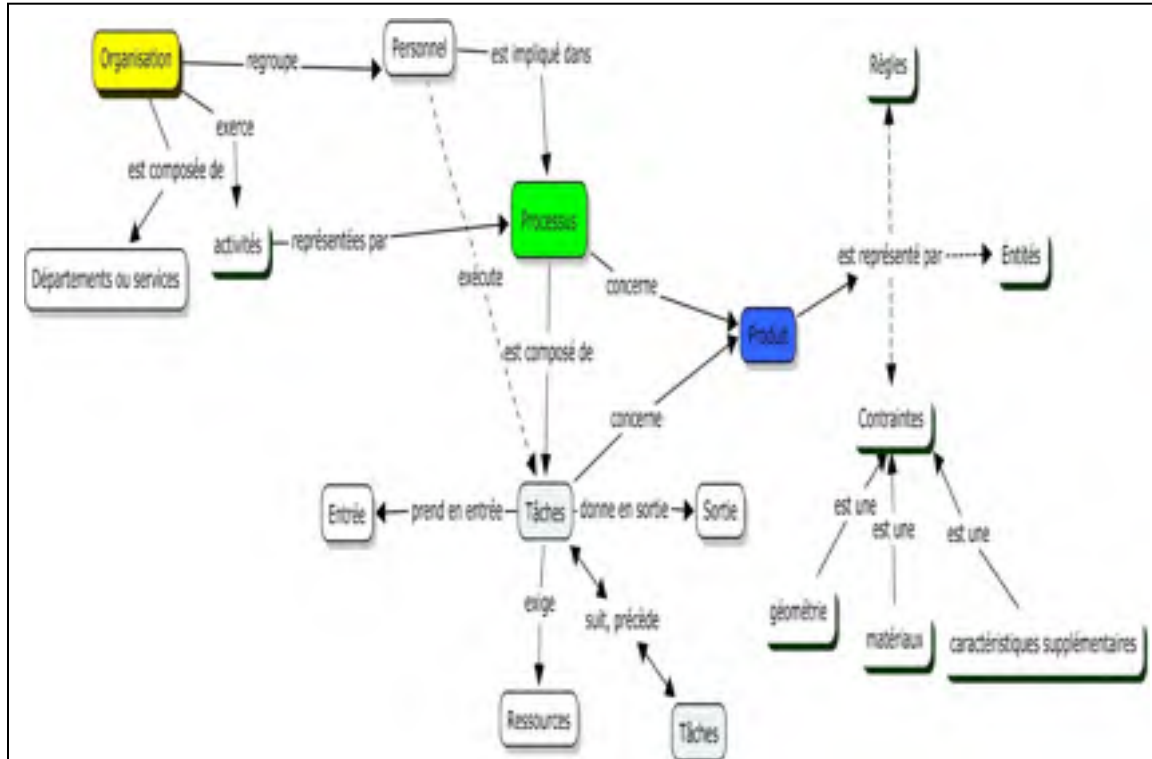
Organisation
regroupe
Personnel
est impliqué dans
Règles
exerce
est composée de
Processus
activités
représentées par
Départements ou services
exécute
est représenté par
Entités
concerne
Produit
est composé de
concerne
Contraintes
Entrée
prend en entrée
Tâches
donne en sortie
Sortie
est une
est une
est une
exige
suit, précède
géométrie
matériaux
caractéristiques supplémentaires
Ressources
Tâches